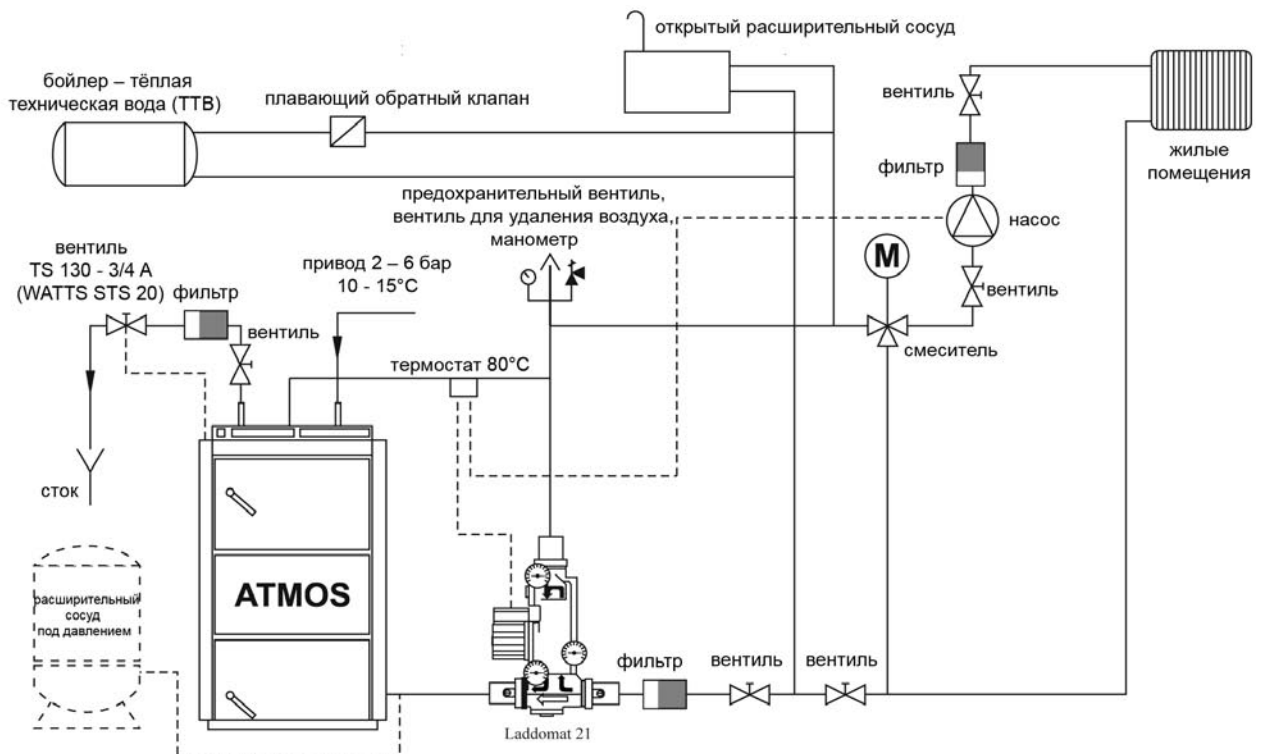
открытый расширительный сосуд

бойлер – тёплая техническая вода (ТТВ)

плавающий обратный клапан

вентиль

фильтр

жилые помещения

предохранительный вентиль, вентиль для удаления воздуха, манометр

насос

вентиль TS 130 - 3/4 A (WATTS STS 20)

фильтр

привод 2 – 6 бар 10 - 15°C

M

вентиль

вентиль

смеситель

термостат 80°C

сток

ATMOS

расширительный сосуд под давлением

фильтр

вентиль

вентиль

Laddomat 21